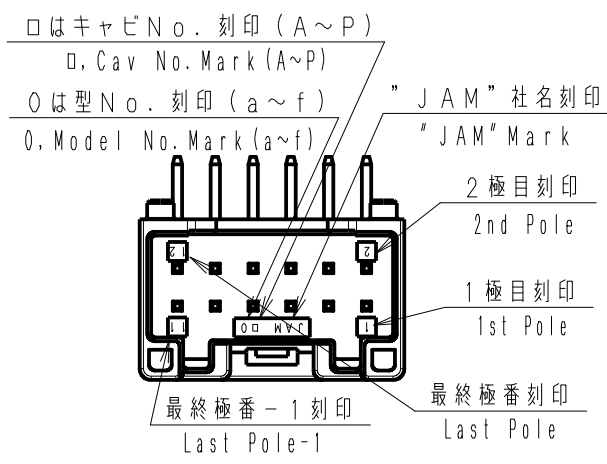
□はキャビＮｏ．刻印（Ａ～Ｐ）
□, Cav No. Mark (A~P)
０は型Ｎｏ．刻印（ａ～ｆ）
0, Model No. Mark (a~f)
"ＪＡＭ"社名刻印
"JAM" Mark
２極目刻印
2nd Pole
１極目刻印
1st Pole
最終極番刻印
Last Pole
最終極番－１刻印
Last Pole-1
12
2
1
1
JAM □0